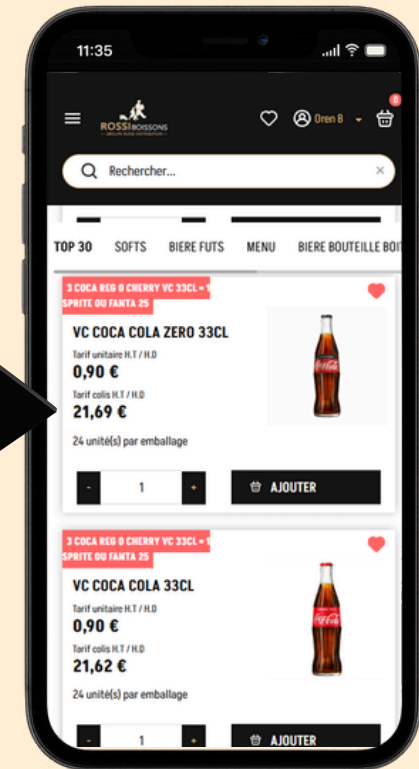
11:35

ROSSI BOISSONS

0

Oren B

Rechercher...

×

TOP 30 SOFTS BIERE FUTS MENU BIERE BOUTEILLE BOI

3 COCA REG 0 CHERRY VC 33CL = 1 SPRITE OU FANTA 25

VC COCA COLA ZERO 33CL

Tarif unitaire H.T / H.D

0,90 €

Tarif colis H.T / H.D

21,69 €

24 unité(s) par emballage

-

1

+

AJOUTER

3 COCA REG 0 CHERRY VC 33CL = 1 SPRITE OU FANTA 25

VC COCA COLA 33CL

Tarif unitaire H.T / H.D

0,90 €

Tarif colis H.T / H.D

21,62 €

24 unité(s) par emballage

-

1

+

AJOUTER